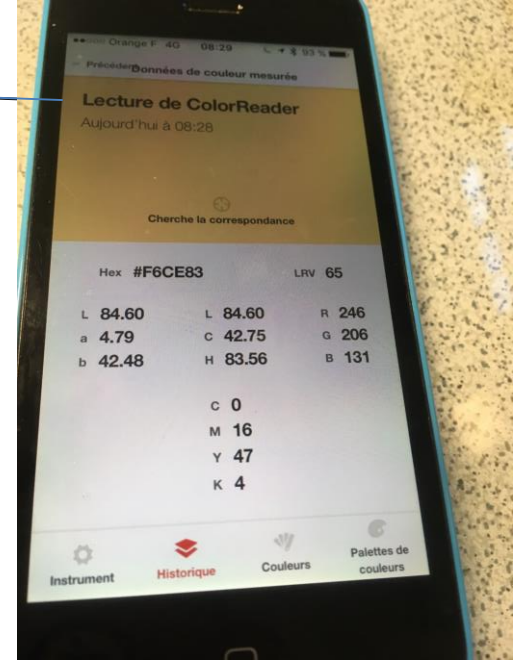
●●○○○ Orange F 4G 08:29 93 %

Précédent Données de couleur mesurée

Lecture de ColorReader
Aujourd'hui à 08:28

Cherche la correspondance

Hex #F6CE83 LRV 65

| | | |
|---|---|---|
| L 84.60 | L 84.60 | R 246 |
| a 4.79 | C 42.75 | G 206 |
| b 42.48 | H 83.56 | B 131 |

C 0
M 16
Y 47
K 4

Instrument Historique Couleurs Palettes de couleurs